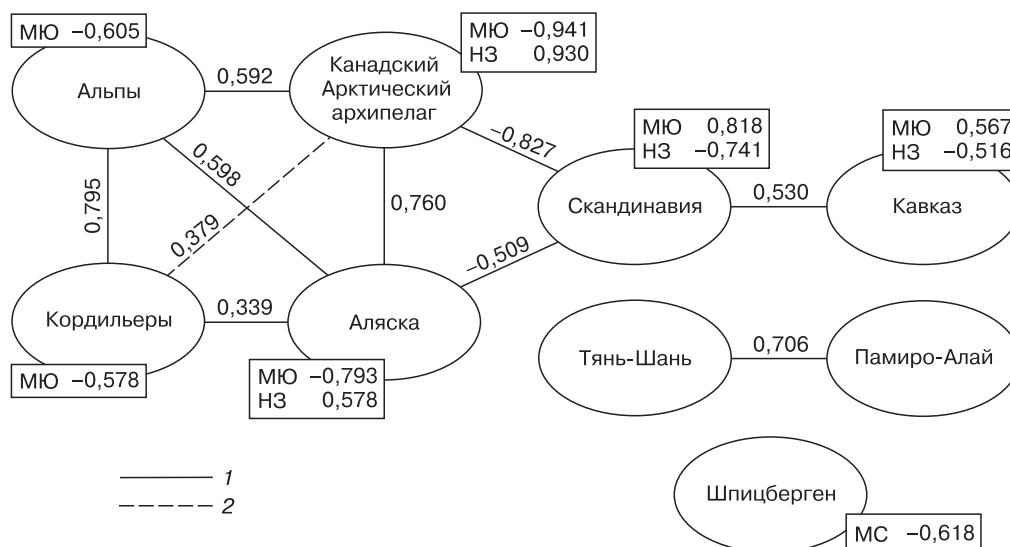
МЮ –0,605

Альпы

0,592

Канадский Арктический архипелаг

МЮ –0,941
НЗ 0,930

0,598

0,795

0,379

0,760

–0,827

МЮ 0,818
НЗ –0,741

Скандинавия

0,530

Кавказ

МЮ 0,567
НЗ –0,516

–0,509

Кордильеры

0,339

Аляска

МЮ –0,578

МЮ –0,793
НЗ 0,578

Тянь-Шань

0,706

Памиро-Алай

1

2

Шпицберген

МС –0,618